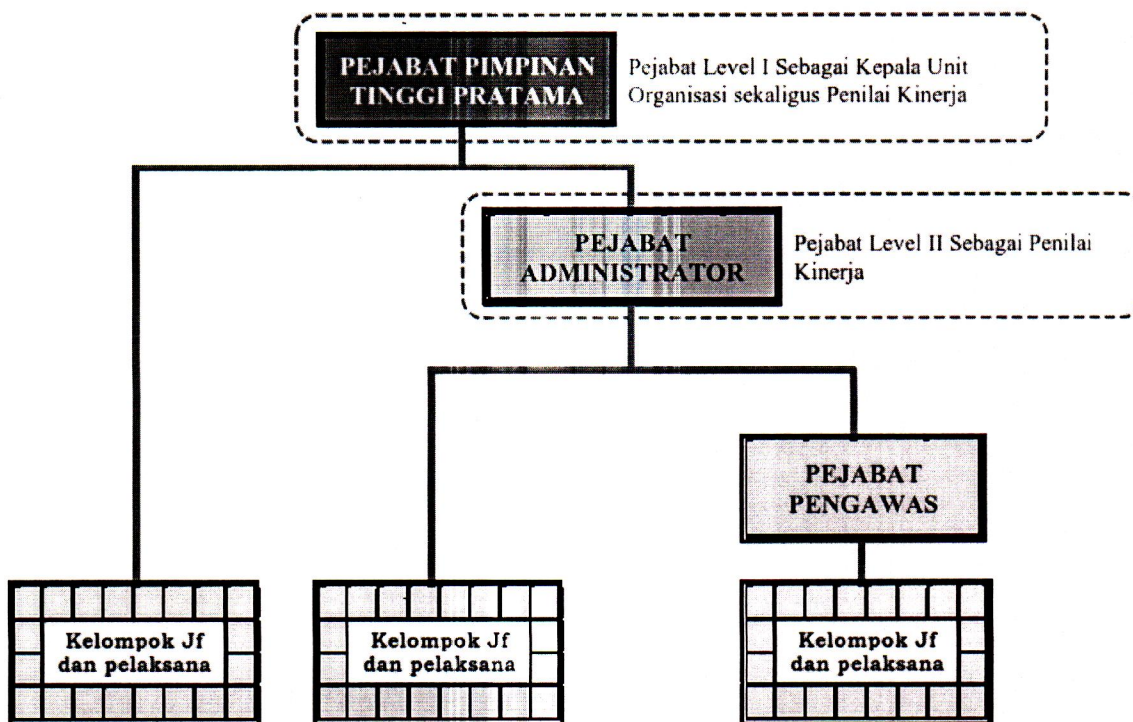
PEJABAT PIMPINAN TINGGI PRATAMA

Pejabat Level I Sebagai Kepala Unit Organisasi sekaligus Penilai Kinerja

PEJABAT ADMINISTRATOR

Pejabat Level II Sebagai Penilai Kinerja

PEJABAT PENGAWAS

Kelompok Jf dan pelaksana

Kelompok Jf dan pelaksana

Kelompok Jf dan pelaksana